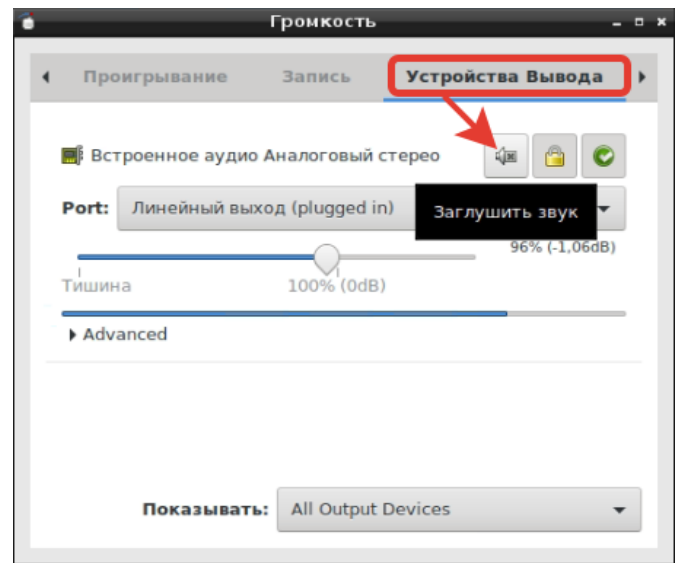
Громкость

Проигрывание Запись Устройства Вывода

Встроенное аудио Аналоговый стерео

Port: Линейный выход (plugged in)

Заглушить звук

96% (-1,06dB)

Тишина 100% (0dB)

Advanced

Показывать: All Output Devices